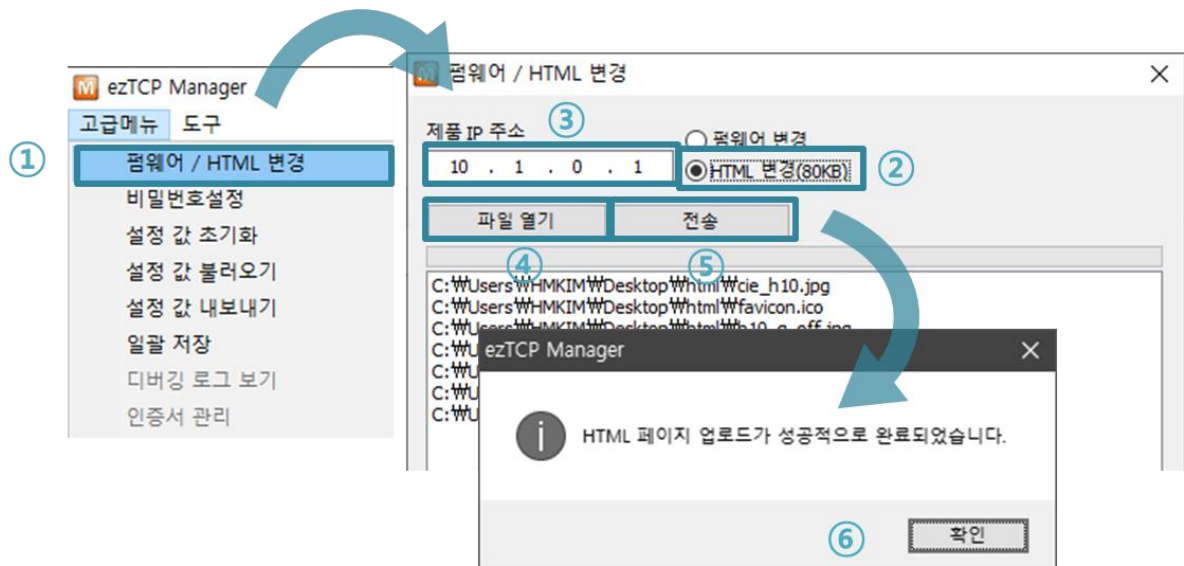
ezTCP Manager
고급메뉴 도구
①
펌웨어 / HTML 변경
비밀번호설정
설정 값 초기화
설정 값 불러오기
설정 값 내보내기
일괄 저장
디버깅 로그 보기
인증서 관리

펌웨어 / HTML 변경
제품 IP 주소
③
10 . 1 . 0 . 1
펌웨어 변경
HTML 변경(80KB)
②
파일 열기
전송
④
⑤
C:₩Users₩HMKIM₩Desktop₩html₩cie_h10.jpg
C:₩Users₩HMKIM₩Desktop₩html₩favicon.ico
C:₩Users₩HMKIM₩Desktop₩html₩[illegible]
C:₩U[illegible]
C:₩U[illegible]
C:₩U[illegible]
C:₩U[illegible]

ezTCP Manager
HTML 페이지 업로드가 성공적으로 완료되었습니다.
⑥
확인